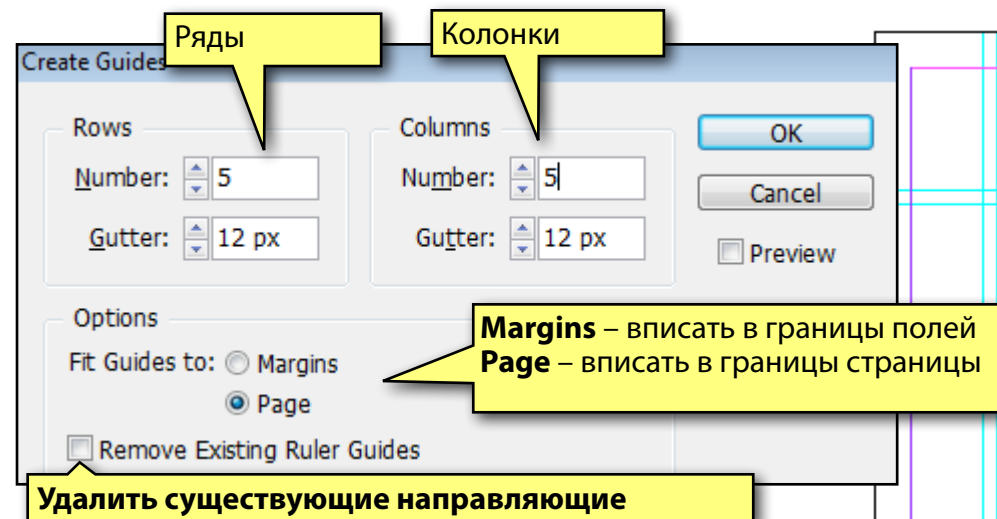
Create Guides

Ряды

Колонки

Rows

Number: 5

Gutter: 12 px

Columns

Number: 5

Gutter: 12 px

OK

Cancel

Preview

Options

Fit Guides to: Margins

Page

Remove Existing Ruler Guides

**Margins** – вписать в границы полей
**Page** – вписать в границы страницы

**Удалить существующие направляющие**